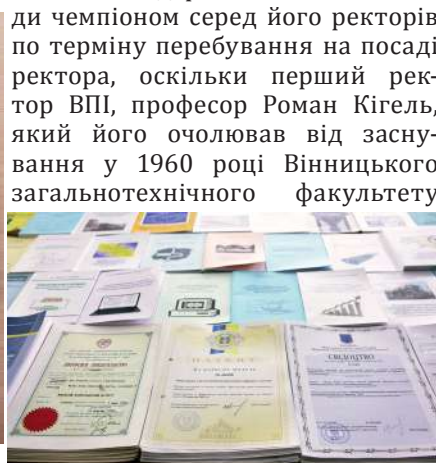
ди чемпіоном серед його ректорів по терміну перебування на посаді ректора, оскільки перший ректор ВПІ, професор Роман Кігель, який його очолював від заснування у 1960 році Вінницького загальнотехнічного факультету

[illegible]

СВІДОЦТВО